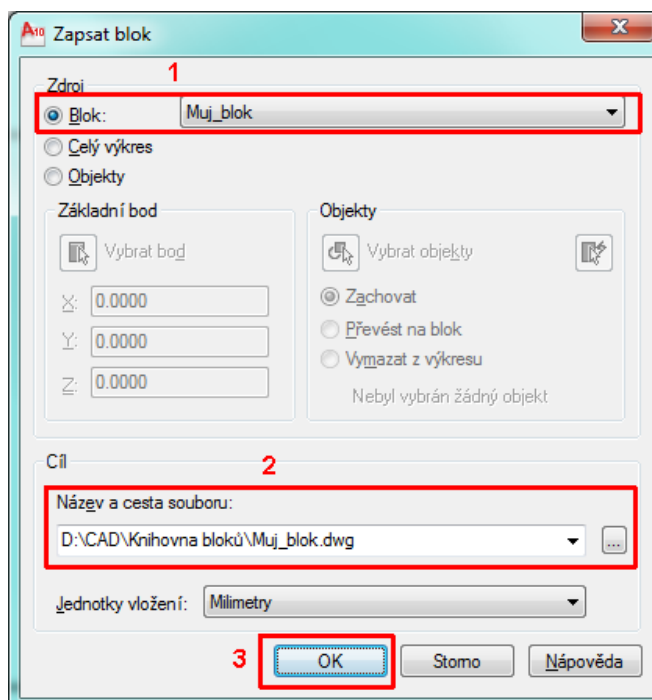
Zapsat blok

Zdroj
1
Blok: Muj_blok
Celý výkres
Objekty

Základní bod
Vybrat bod
X: 0.0000
Y: 0.0000
Z: 0.0000

Objekty
Vybrat objekty
Zachovat
Převést na blok
Vymazat z výkresu
Nebyl vybrán žádný objekt

Cíl
2
Název a cesta souboru:
D:\CAD\Knihovna bloků\Muj_blok.dwg
...

Jednotky vložení: Milimetry

3
OK
Storno
Nápověda